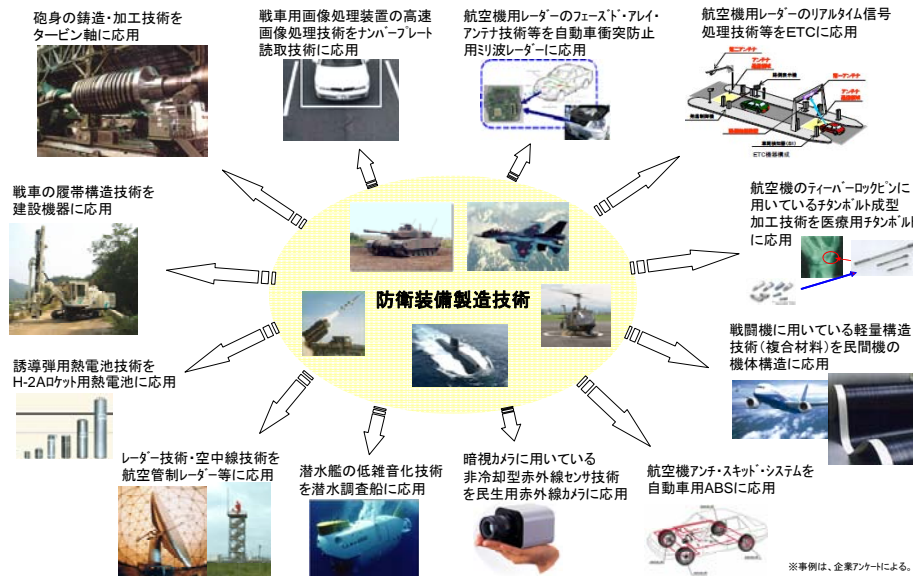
砲身の鋳造・加工技術をタービン軸に応用

戦車用画像処理装置の高速画像処理技術をﾅﾝﾊﾞｰﾌﾟﾚｰﾄ読取技術に応用

航空機用ﾚｰﾀﾞｰのﾌｪｰｽﾞﾄﾞ・ｱﾚｲ・ｱﾝﾃﾅ技術等を自動車衝突防止用ﾐﾘ波ﾚｰﾀﾞｰに応用

航空機用ﾚｰﾀﾞｰのﾘｱﾙﾀｲﾑ信号処理技術等をETCに応用

ETC機器構成

戦車の履帯構造技術を建設機器に応用

航空機のﾃｨｰﾊﾞｰﾛｯｸﾋﾟﾝに用いているﾁﾀﾝﾎﾞﾙﾄ成型加工技術を医療用ﾁﾀﾝﾎﾞﾙﾄに応用

防衛装備製造技術

戦闘機に用いている軽量構造技術（複合材料）を民間機の機体構造に応用

誘導弾用熱電池技術をH-2Aﾛｹｯﾄ用熱電池に応用

ﾚｰﾀﾞｰ技術・空中線技術を航空管制ﾚｰﾀﾞｰ等に応用

潜水艦の低雑音化技術を潜水調査船に応用

暗視ｶﾒﾗに用いている非冷却型赤外線センサ技術を民生用赤外線ｶﾒﾗに応用

航空機ｱﾝﾁ・ｽｷｯﾄﾞ・ｼｽﾃﾑを自動車用ABSに応用

※事例は、企業ｱﾝｹｰﾄによる。